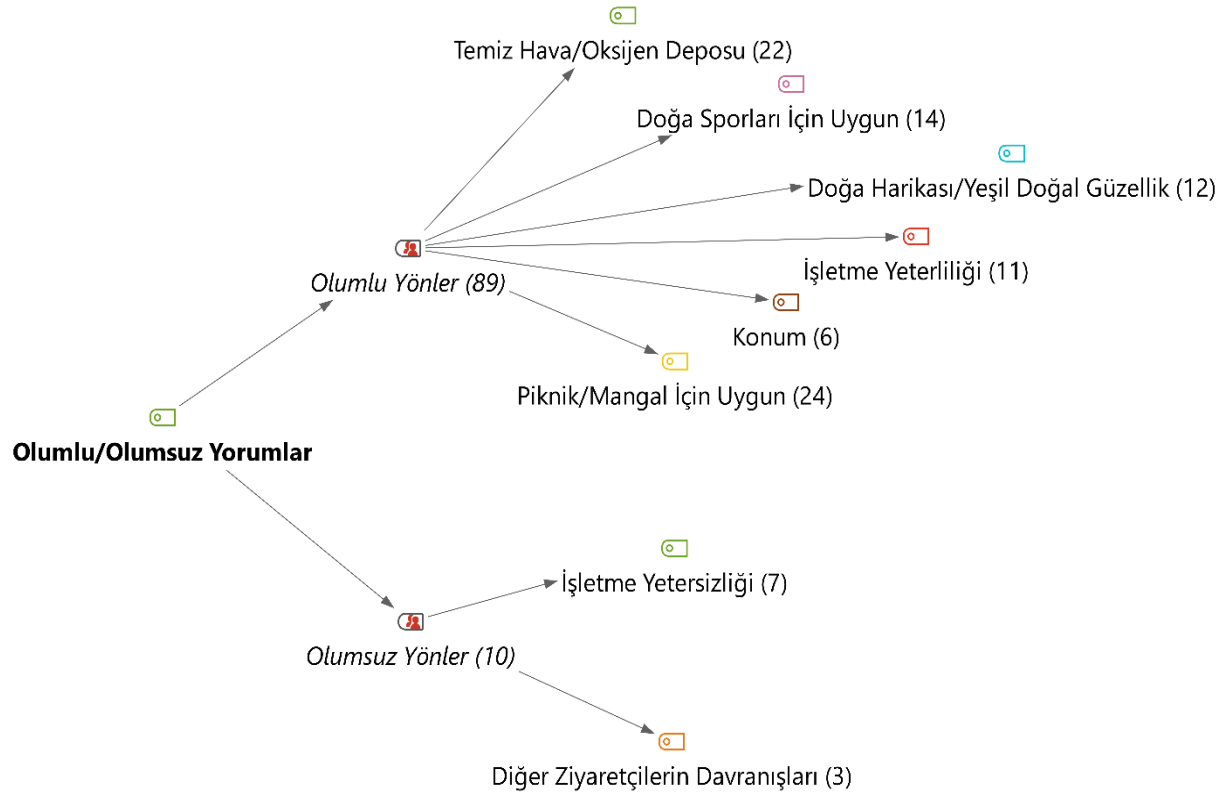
Olumlu/Olumsuz Yorumlar

Olumlu Yönler (89)

Temiz Hava/Oksijen Deposu (22)

Doğa Sporları İçin Uygun (14)

Doğa Harikası/Yeşil Doğal Güzellik (12)

İşletme Yeterliliği (11)

Konum (6)

Piknik/Mangal İçin Uygun (24)

Olumsuz Yönler (10)

İşletme Yetersizliği (7)

Diğer Ziyaretçilerin Davranışları (3)